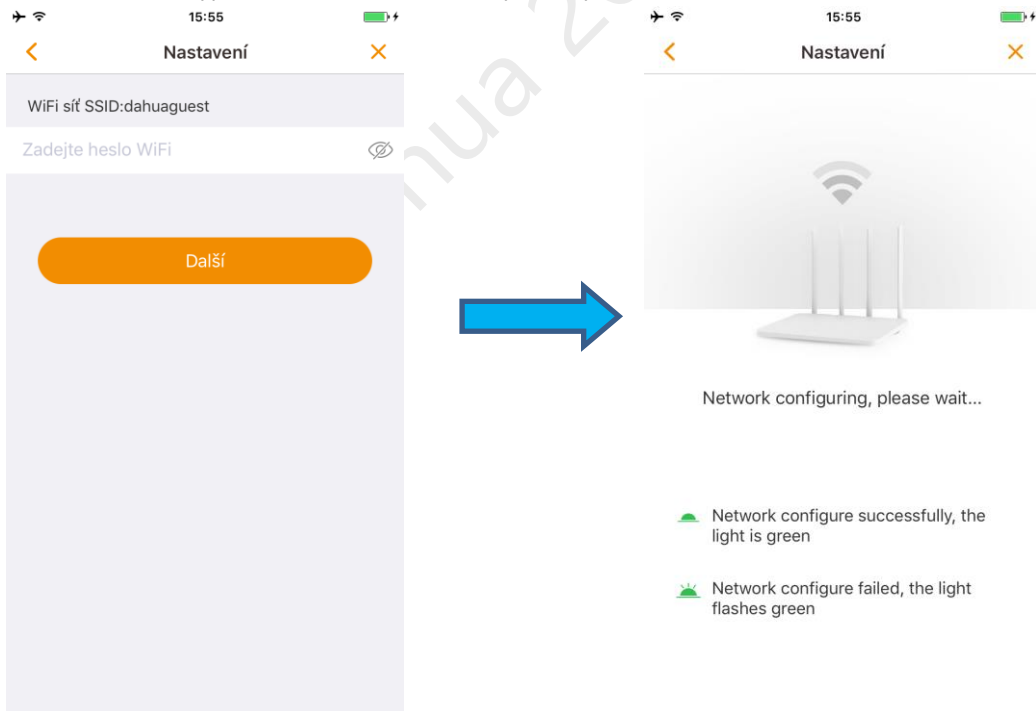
15:55

Nastavení

WiFi síť SSID:dahuaguest

Zadejte heslo WiFi

Další

hua 20

15:55

Nastavení

Network configuring, please wait...

Network configure successfully, the light is green

Network configure failed, the light flashes green